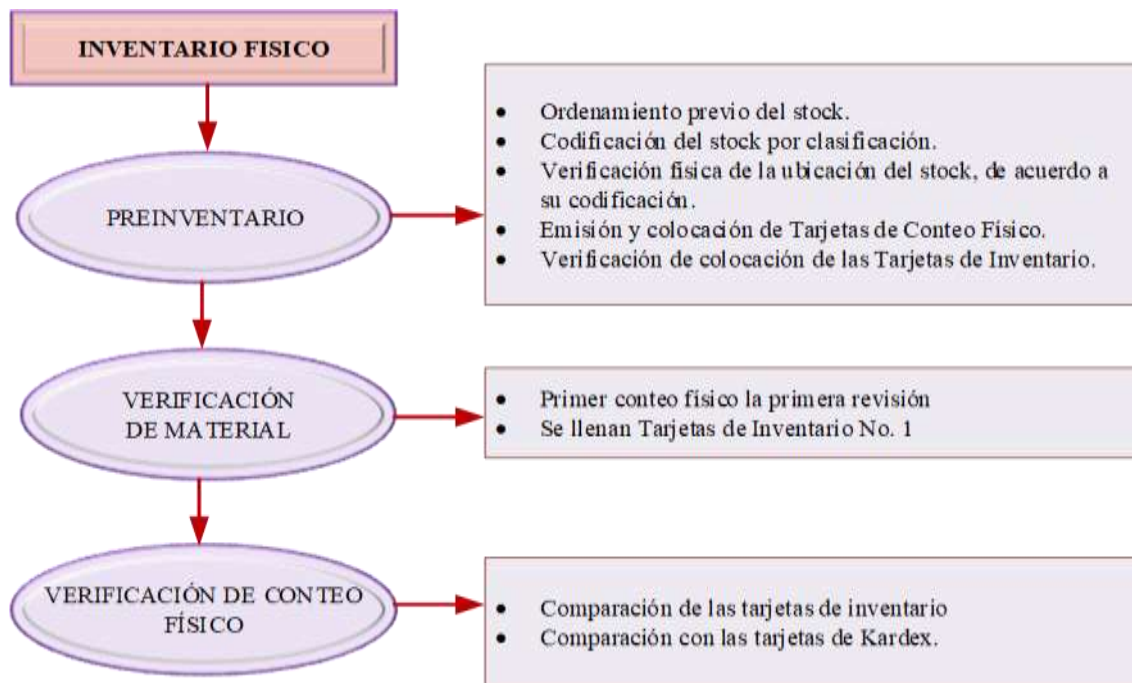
INVENTARIO FISICO

PREINVENTARIO

- Ordenamiento previo del stock.
- Codificación del stock por clasificación.
- Verificación fisica de la ubicación del stock, de acuerdo a su codificación.
- Emisión y colocación de Tarjetas de Conteo Físico.
- Verificación de colocación de las Tarjetas de Inventario.

VERIFICACIÓN DE MATERIAL

- Primer conteo físico la primera revisión
- Se llenan Tarjetas de Inventario No. 1

VERIFICACIÓN DE CONTEO FÍSICO

- Comparación de las tarjetas de inventario
- Comparación con las tarjetas de Kardex.